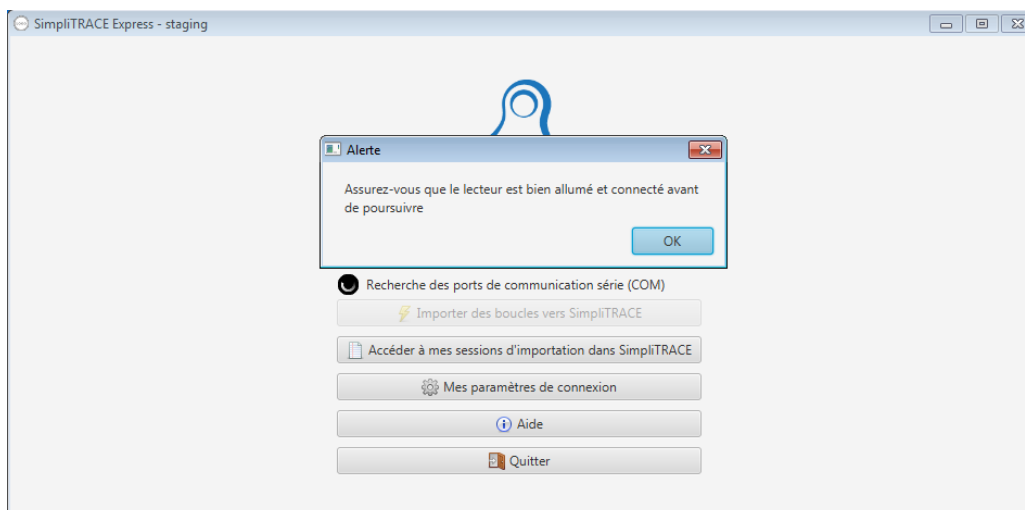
SimpliTRACE Express - staging

Alerte

Assurez-vous que le lecteur est bien allumé et connecté avant de poursuivre

OK

Recherche des ports de communication série (COM)

Importer des boucles vers SimpliTRACE

Accéder à mes sessions d'importation dans SimpliTRACE

Mes paramètres de connexion

Aide

Quitter